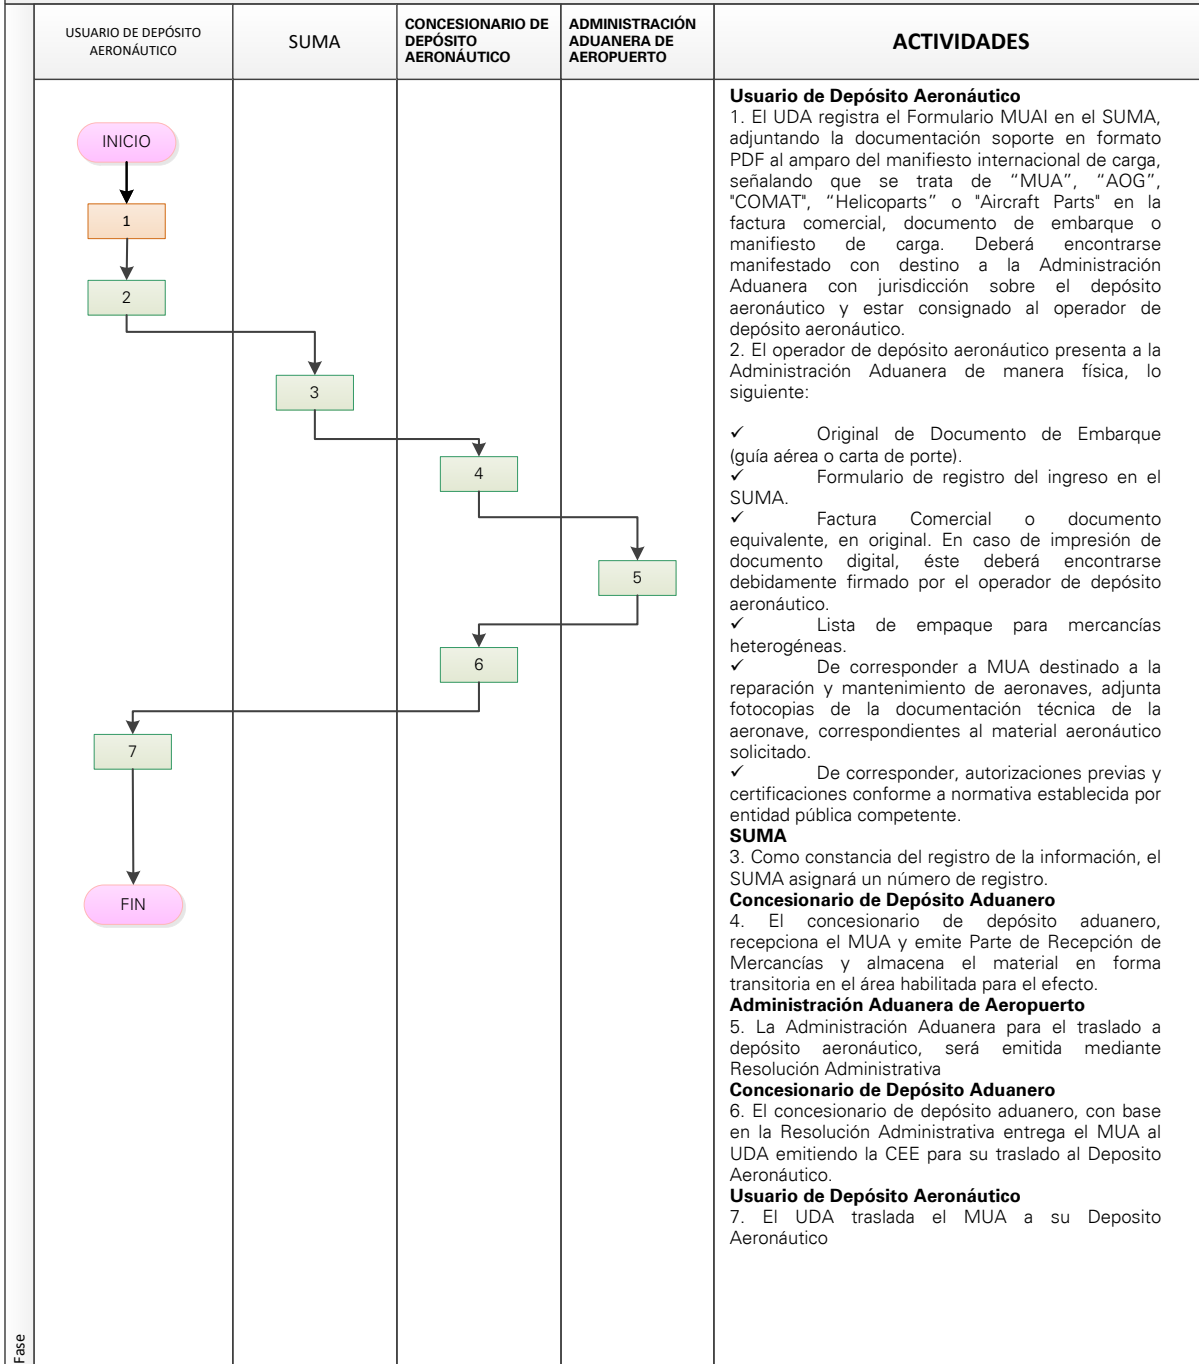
| USUARIO DE DEPÓSITO AERONÁUTICO | SUMA | CONCESIONARIO DE DEPÓSITO AERONÁUTICO | ADMINISTRACIÓN ADUANERA DE AEROPUERTO | ACTIVIDADES |
|---|---|---|---|---|

INICIO
1
2
3
4
5
6
7
FIN

**Usuario de Depósito Aeronáutico**
1. El UDA registra el Formulario MUAI en el SUMA, adjuntando la documentación soporte en formato PDF al amparo del manifiesto internacional de carga, señalando que se trata de "MUA", "AOG", "COMAT", "Helicoparts" o "Aircraft Parts" en la factura comercial, documento de embarque o manifiesto de carga. Deberá encontrarse manifestado con destino a la Administración Aduanera con jurisdicción sobre el depósito aeronáutico y estar consignado al operador de depósito aeronáutico.
2. El operador de depósito aeronáutico presenta a la Administración Aduanera de manera física, lo siguiente:

✓ Original de Documento de Embarque (guía aérea o carta de porte).
✓ Formulario de registro del ingreso en el SUMA.
✓ Factura Comercial o documento equivalente, en original. En caso de impresión de documento digital, éste deberá encontrarse debidamente firmado por el operador de depósito aeronáutico.
✓ Lista de empaque para mercancías heterogéneas.
✓ De corresponder a MUA destinado a la reparación y mantenimiento de aeronaves, adjunta fotocopias de la documentación técnica de la aeronave, correspondientes al material aeronáutico solicitado.
✓ De corresponder, autorizaciones previas y certificaciones conforme a normativa establecida por entidad pública competente.
**SUMA**
3. Como constancia del registro de la información, el SUMA asignará un número de registro.
**Concesionario de Depósito Aduanero**
4. El concesionario de depósito aduanero, recepciona el MUA y emite Parte de Recepción de Mercancías y almacena el material en forma transitoria en el área habilitada para el efecto.
**Administración Aduanera de Aeropuerto**
5. La Administración Aduanera para el traslado a depósito aeronáutico, será emitida mediante Resolución Administrativa
**Concesionario de Depósito Aduanero**
6. El concesionario de depósito aduanero, con base en la Resolución Administrativa entrega el MUA al UDA emitiendo la CEE para su traslado al Deposito Aeronáutico.
**Usuario de Depósito Aeronáutico**
7. El UDA traslada el MUA a su Deposito Aeronáutico

Fase